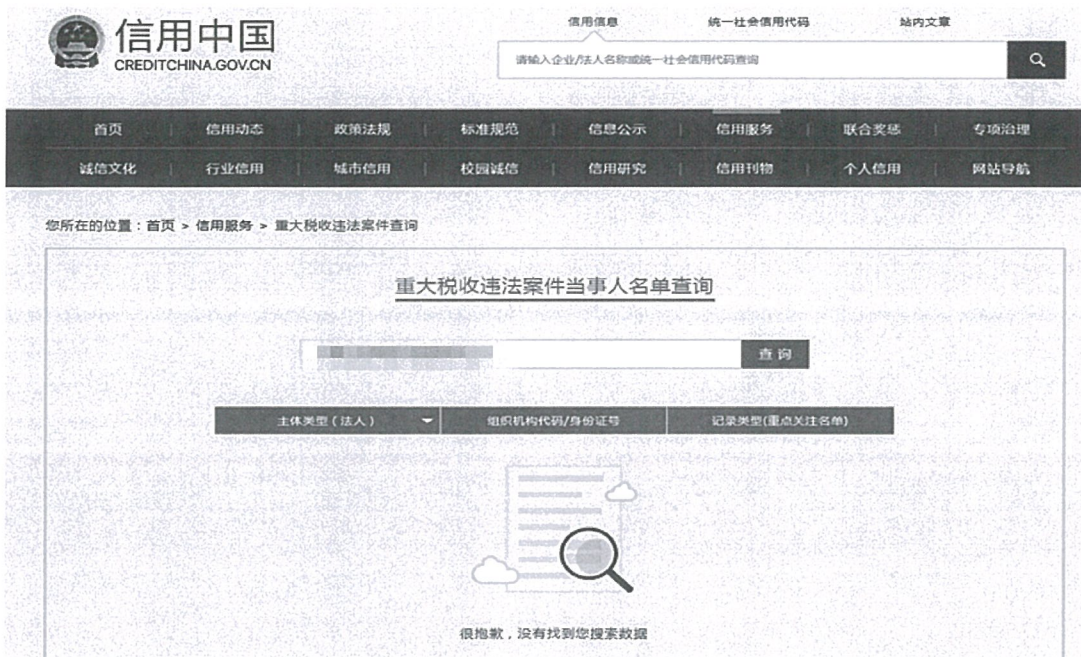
信用中国
CREDITCHINA.GOV.CN

信用信息　统一社会信用代码　站内文章

请输入企业/法人名称或统一社会信用代码查询

首页　信用动态　政策法规　标准规范　信息公示　信用服务　联合奖惩　专项治理
诚信文化　行业信用　城市信用　校园诚信　信用研究　信用刊物　个人信用　网站导航

您所在的位置：首页 > 信用服务 > 重大税收违法案件查询

重大税收违法案件当事人名单查询

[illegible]　查询

主体类型（法人）　组织机构代码/身份证号　记录类型(重点关注名单)

很抱歉，没有找到您搜索数据